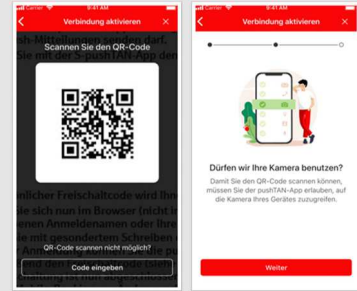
Carrier 9:41 AM

Verbindung aktivieren

Scannen Sie den QR-Code

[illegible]b-Mitteilungen senden darf.
Sie mit der S-pushTAN-App den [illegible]

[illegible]nlicher Freischaltcode wird Ihn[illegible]
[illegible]e sich nun im Browser (nicht i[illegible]
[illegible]nen Anmeldenamen oder Ihre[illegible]
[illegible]r Anmeldung erhalten und ge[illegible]
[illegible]it gesondertem Schreiben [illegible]

QR-Code scannen nicht möglich?

Code eingeben

Carrier 9:41 AM

Verbindung aktivieren

Dürfen wir Ihre Kamera benutzen?

Damit Sie den QR-Code scannen können, müssen Sie der pushTAN-App erlauben, auf die Kamera Ihres Gerätes zuzugreifen.

Weiter